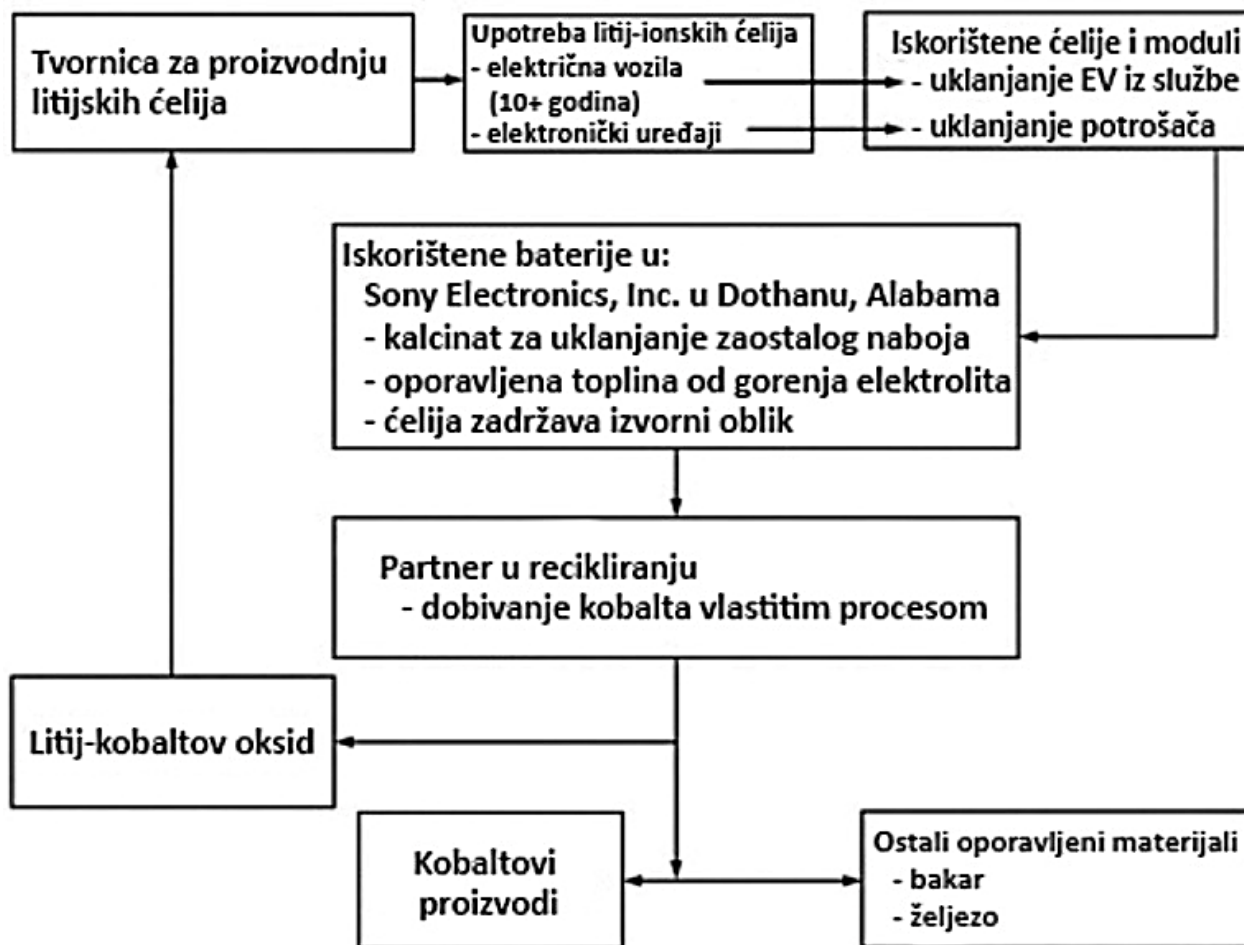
Tvornica za proizvodnju litijskih ćelija

Upotreba litij-ionskih ćelija
- električna vozila (10+ godina)
- elektronički uređaji

Iskorištene ćelije i moduli
- uklanjanje EV iz službe
- uklanjanje potrošača

Iskorištene baterije u:
Sony Electronics, Inc. u Dothanu, Alabama
- kalcinat za uklanjanje zaostalog naboja
- oporavljena toplina od gorenja elektrolita
- ćelija zadržava izvorni oblik

Partner u recikliranju
- dobivanje kobalta vlastitim procesom

Litij-kobaltov oksid

Kobaltovi proizvodi

Ostali oporavljeni materijali
- bakar
- željezo